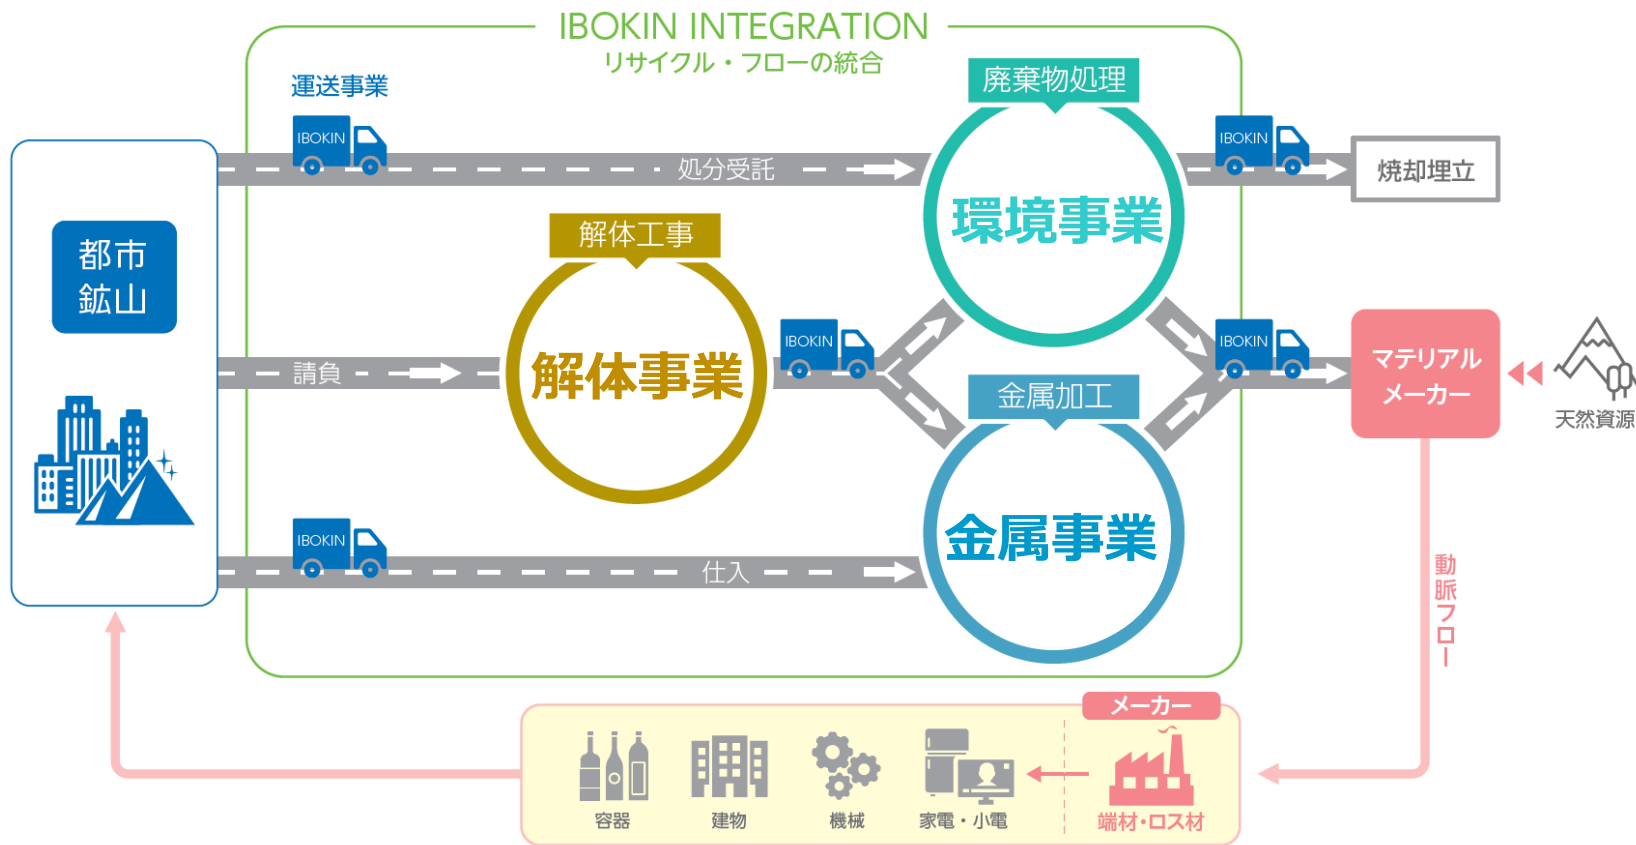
IBOKIN INTEGRATION
リサイクル・フローの統合

運送事業

IBOKIN

処分受託

廃棄物処理

環境事業

IBOKIN

焼却埋立

都市
鉱山

解体工事

解体事業

請負

IBOKIN

IBOKIN

マテリアル
メーカー

天然資源

金属加工

金属事業

IBOKIN

仕入

動脈フロー

メーカー

容器

建物

機械

家電・小電

端材・ロス材